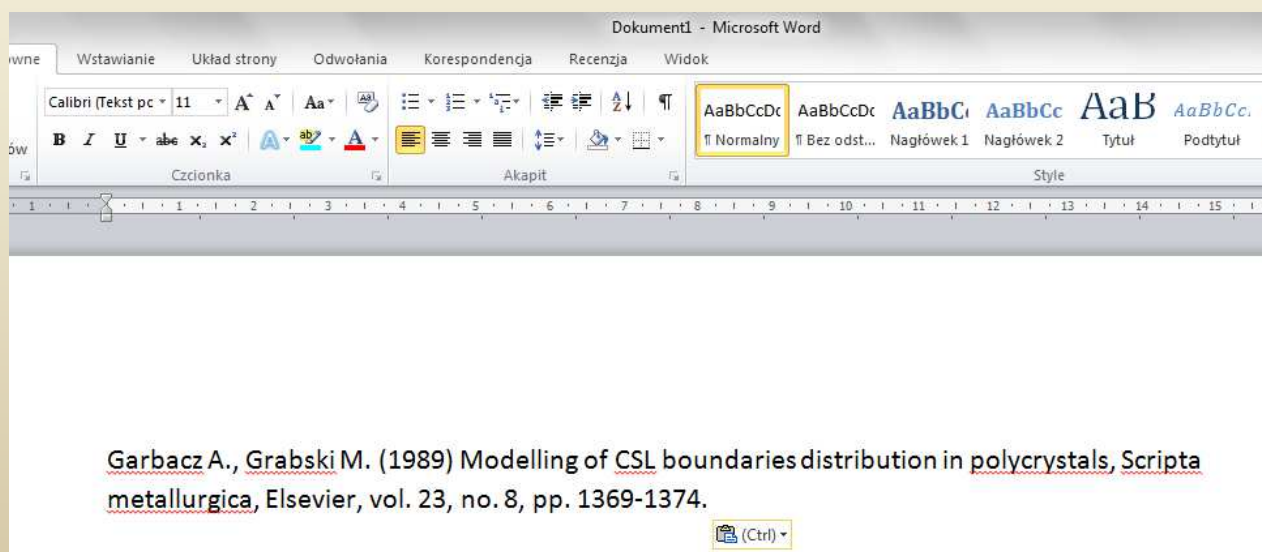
Dokument1 - Microsoft Word

wne Wstawianie Układ strony Odwołania Korespondencja Recenzja Widok

Calibri (Tekst pc 11 A A Aa

B I U abe x₂ x²

ów

Czcionka

Akapit

AaBbCcDc ¶ Normalny

AaBbCcDc ¶ Bez odst...

AaBbC Nagłówek 1

AaBbCc Nagłówek 2

AaB Tytuł

AaBbCc. Podtytuł

Style

1 · 1 · 2 · 3 · 4 · 5 · 6 · 7 · 8 · 9 · 10 · 11 · 12 · 13 · 14 · 15

Garbacz A., Grabski M. (1989) Modelling of CSL boundaries distribution in polycrystals, Scripta metallurgica, Elsevier, vol. 23, no. 8, pp. 1369-1374.

(Ctrl)